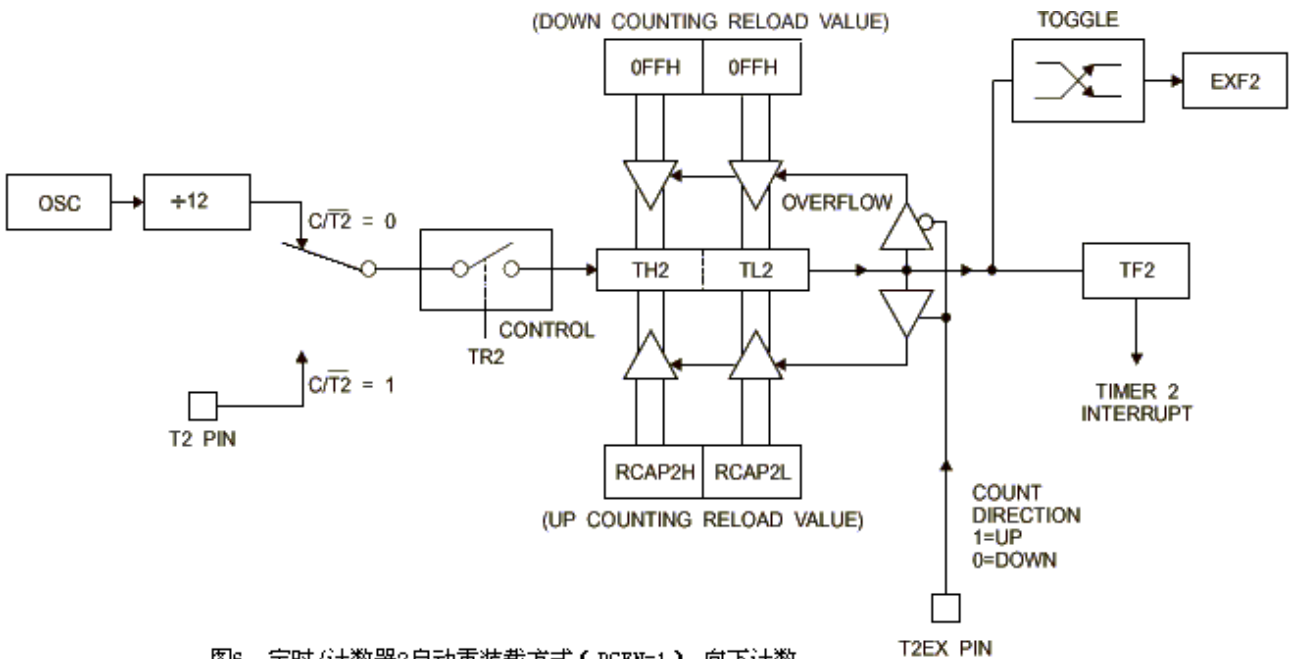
(DOWN COUNTING RELOAD VALUE)

TOGGLE

0FFH

0FFH

EXF2

OSC

÷12

$C/\overline{T2}$ = 0

OVERFLOW

TH2

TL2

TF2

CONTROL

TR2

$C/\overline{T2}$ = 1

TIMER 2 INTERRUPT

T2 PIN

RCAP2H

RCAP2L

COUNT DIRECTION 1=UP 0=DOWN

(UP COUNTING RELOAD VALUE)

T2EX PIN

图5 定时/计数器2自动重装载方式（DCEN=1）向下计数